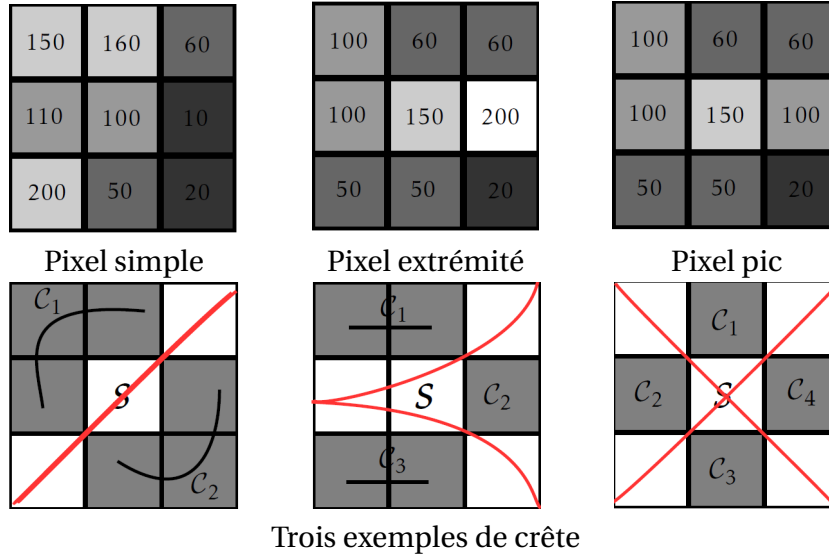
| 150 | 160 | 60 |
|---|---|---|
| 110 | 100 | 10 |
| 200 | 50 | 20 |

| 100 | 60 | 60 |
|---|---|---|
| 100 | 150 | 200 |
| 50 | 50 | 20 |

| 100 | 60 | 60 |
|---|---|---|
| 100 | 150 | 100 |
| 50 | 50 | 20 |

Pixel simple

Pixel extrémité

Pixel pic

$\mathcal{C}_1$ $\mathcal{S}$ $\mathcal{C}_2$

$\mathcal{C}_1$ $\mathcal{S}$ $\mathcal{C}_2$ $\mathcal{C}_3$

$\mathcal{C}_1$ $\mathcal{C}_2$ $\mathcal{S}$ $\mathcal{C}_4$ $\mathcal{C}_3$

Trois exemples de crête